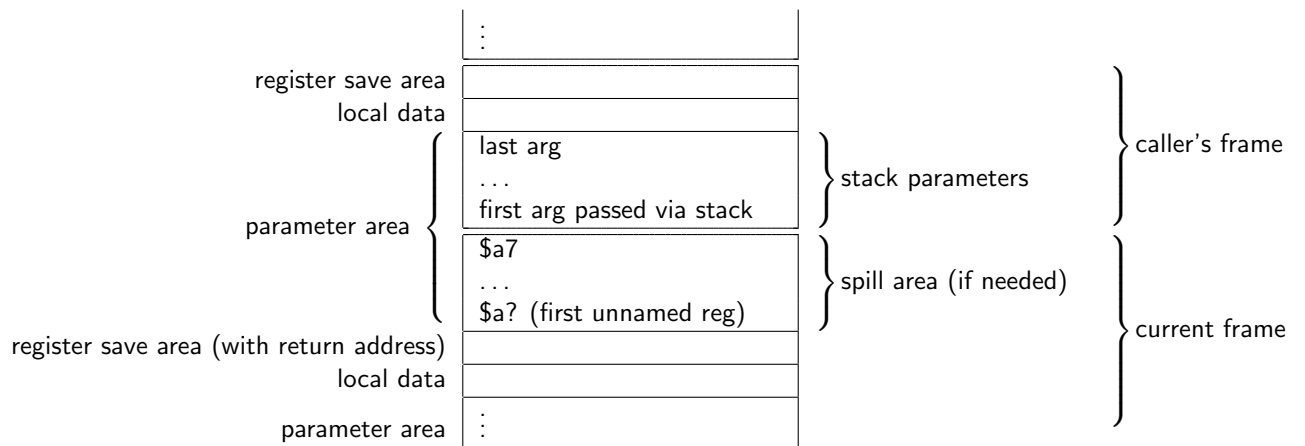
⋮

register save area

local data

last arg
...
first arg passed via stack

stack parameters

caller's frame

parameter area

\$a7
...
\$a? (first unnamed reg)

spill area (if needed)

register save area (with return address)

local data

current frame

parameter area

⋮